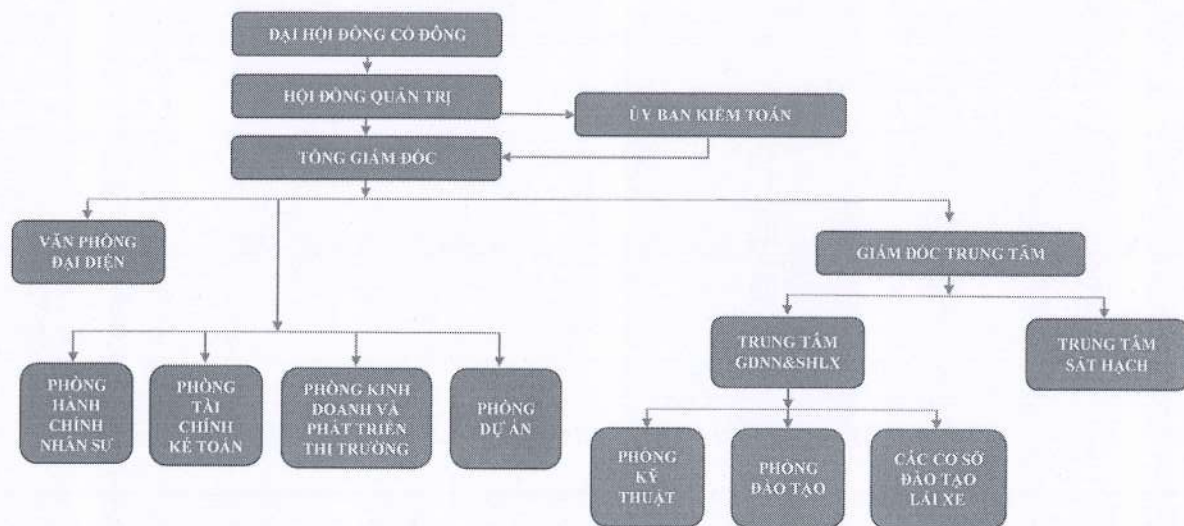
ĐẠI HỘI ĐỒNG CỔ ĐÔNG

HỘI ĐỒNG QUẢN TRỊ

ỦY BAN KIỂM TOÁN

TỔNG GIÁM ĐỐC

VĂN PHÒNG ĐẠI DIỆN

GIÁM ĐỐC TRUNG TÂM

PHÒNG HÀNH CHÍNH NHÂN SỰ

PHÒNG TÀI CHÍNH KẾ TOÁN

PHÒNG KINH DOANH VÀ PHÁT TRIỂN THỊ TRƯỜNG

PHÒNG DỰ ÁN

TRUNG TÂM GDNN&SHLX

TRUNG TÂM SÁT HẠCH

PHÒNG KỸ THUẬT

PHÒNG ĐÀO TẠO

CÁC CƠ SỞ ĐÀO TẠO LÁI XE